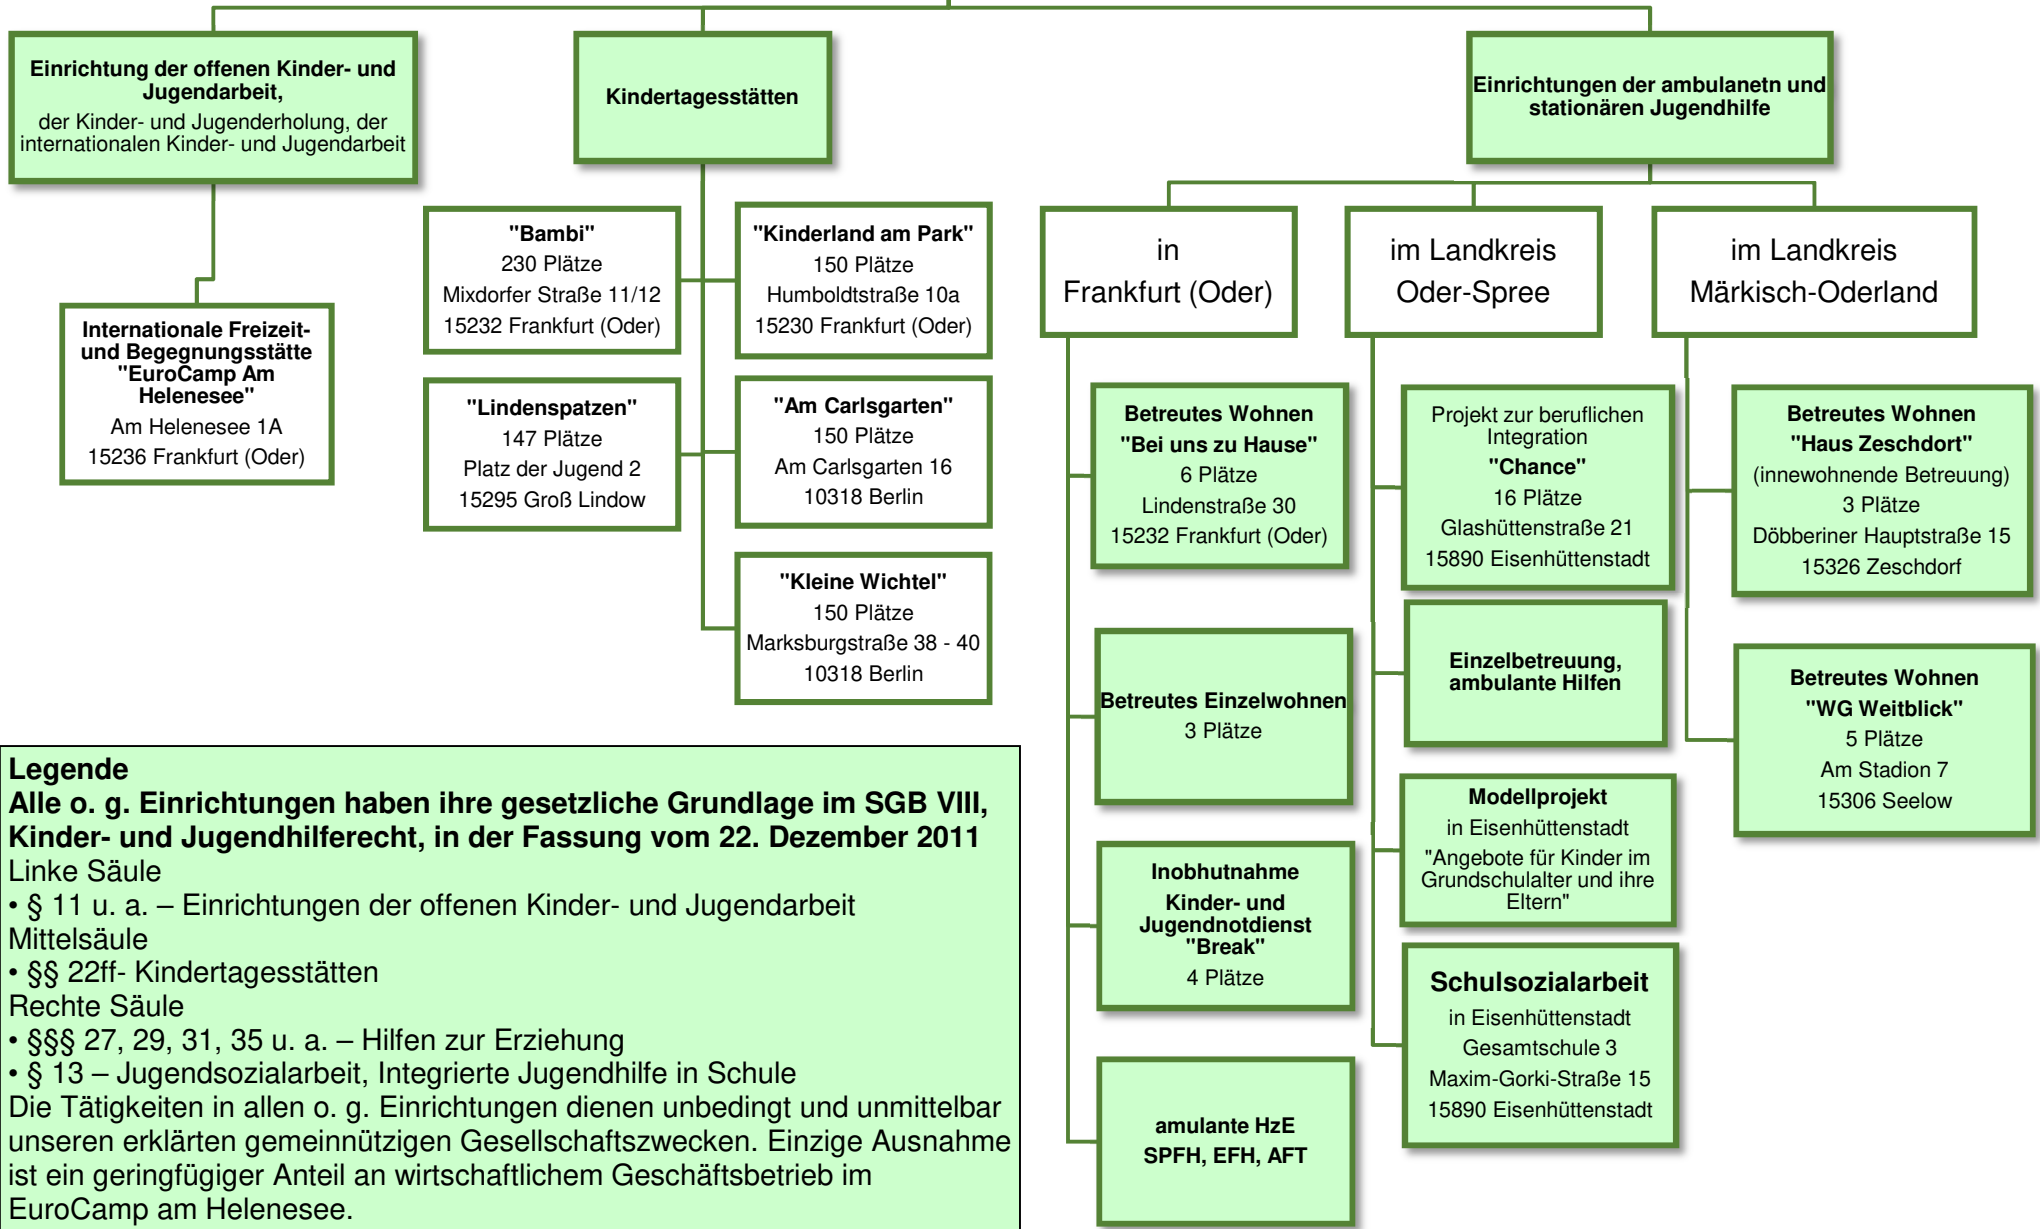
Einrichtung der offenen Kinder- und Jugendarbeit,
der Kinder- und Jugenderholung, der internationalen Kinder- und Jugendarbeit

Internationale Freizeit- und Begegnungsstätte "EuroCamp Am Helenesee"
Am Helenesee 1A
15236 Frankfurt (Oder)

Kindertagesstätten

"Bambi"
230 Plätze
Mixdorfer Straße 11/12
15232 Frankfurt (Oder)

"Kinderland am Park"
150 Plätze
Humboldtstraße 10a
15230 Frankfurt (Oder)

"Lindenspatzen"
147 Plätze
Platz der Jugend 2
15295 Groß Lindow

"Am Carlsgarten"
150 Plätze
Am Carlsgarten 16
10318 Berlin

"Kleine Wichtel"
150 Plätze
Marksburgstraße 38 - 40
10318 Berlin

Einrichtungen der ambulanetn und stationären Jugendhilfe

in Frankfurt (Oder)

im Landkreis Oder-Spree

im Landkreis Märkisch-Oderland

Betreutes Wohnen
"Bei uns zu Hause"
6 Plätze
Lindenstraße 30
15232 Frankfurt (Oder)

Betreutes Einzelwohnen
3 Plätze

Inobhutnahme
Kinder- und Jugendnotdienst "Break"
4 Plätze

amulante HzE
SPFH, EFH, AFT

Projekt zur beruflichen Integration
"Chance"
16 Plätze
Glashüttenstraße 21
15890 Eisenhüttenstadt

Einzelbetreuung, ambulante Hilfen

Modellprojekt
in Eisenhüttenstadt
"Angebote für Kinder im Grundschulalter und ihre Eltern"

Schulsozialarbeit
in Eisenhüttenstadt
Gesamtschule 3
Maxim-Gorki-Straße 15
15890 Eisenhüttenstadt

Betreutes Wohnen
"Haus Zeschdort"
(innewohnende Betreuung)
3 Plätze
Döbberiner Hauptstraße 15
15326 Zeschdorf

Betreutes Wohnen
"WG Weitblick"
5 Plätze
Am Stadion 7
15306 Seelow

Legende
Alle o. g. Einrichtungen haben ihre gesetzliche Grundlage im SGB VIII, Kinder- und Jugendhilferecht, in der Fassung vom 22. Dezember 2011
Linke Säule
• § 11 u. a. – Einrichtungen der offenen Kinder- und Jugendarbeit
Mittelsäule
• §§ 22ff- Kindertagesstätten
Rechte Säule
• §§§ 27, 29, 31, 35 u. a. – Hilfen zur Erziehung
• § 13 – Jugendsozialarbeit, Integrierte Jugendhilfe in Schule
Die Tätigkeiten in allen o. g. Einrichtungen dienen unbedingt und unmittelbar unseren erklärten gemeinnützigen Gesellschaftszwecken. Einzige Ausnahme ist ein geringfügiger Anteil an wirtschaftlichem Geschäftsbetrieb im EuroCamp am Helenesee.